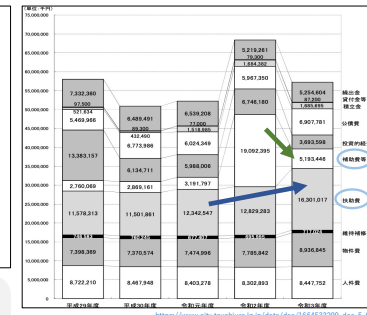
(単位:千円)
75,000,000
70,000,000
65,000,000
60,000,000
55,000,000
50,000,000
45,000,000
40,000,000
35,000,000
30,000,000
25,000,000
20,000,000
15,000,000
10,000,000
5,000,000
0

7,332,360
97,506
527,834
5,469,966
13,383,157
2,760,069
11,578,313
749,143
7,398,369
8,722,210
平成29年度

6,489,491
99,330
432,490
6,773,986
6,134,711
2,869,161
11,501,861
780,245
7,370,574
8,467,948
平成30年度

6,539,208
77,000
1,318,985
6,024,349
5,988,006
3,191,797
12,342,547
877,477
7,474,996
8,403,278
令和元年度

5,219,261
79,300
1,664,262
5,967,350
6,746,180
19,092,395
12,829,283
839,369
7,765,842
8,302,893
令和2年度

5,254,604
87,290
1,885,895
6,907,761
3,693,598
5,193,446
16,301,017
777,024
8,936,845
8,447,752
令和3年度

繰出金
貸付金等
積立金
公債費
投資的経
補助費等
扶助費
維持補修
物件費
人件費

https://www.city.tsuchiura.lg.jp/data/doc/1655532200_doc_5_0